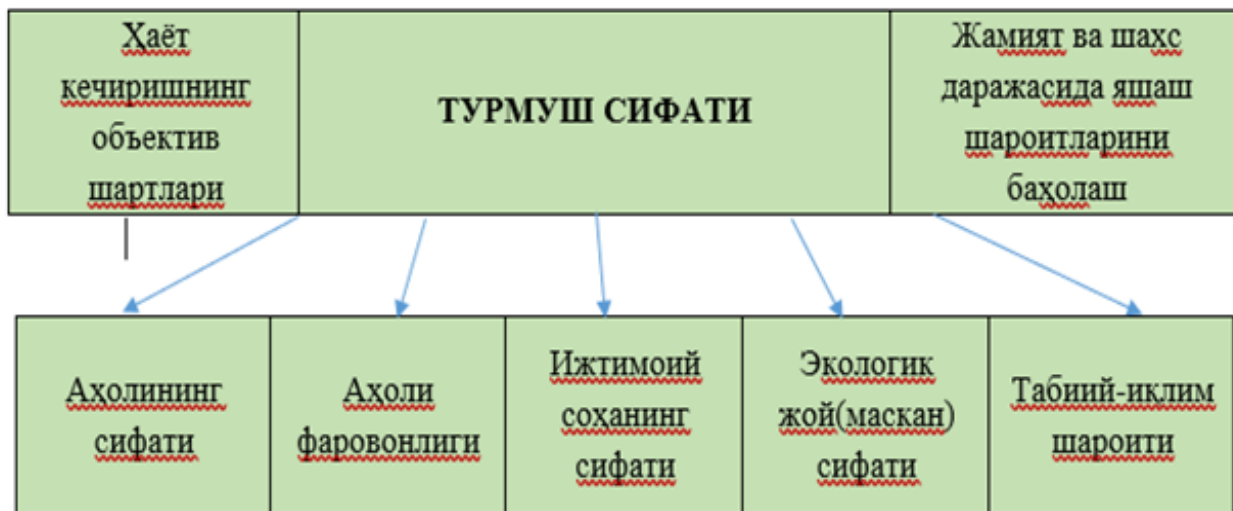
Ҳаёт кечиришнинг объектив шартлари

ТУРМУШ СИФАТИ

Жамият ва шахс даражасида яшаш шароитларини баҳолаш

Аҳолининг сифати

Аҳоли фаровонлиги

Ижтимоий соҳанинг сифати

Экологик жой(маскан) сифати

Табиий-иқлим шароити